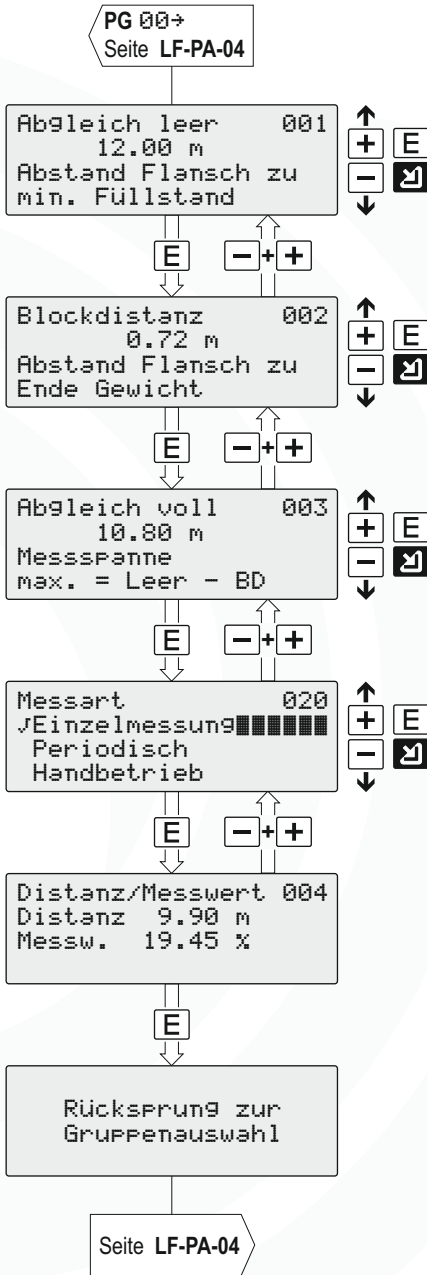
PG 00→
Seite LF-PA-04

Abgleich leer 001
12.00 m
Abstand Flansch zu
min. Füllstand

+ E
−

E
− + +

Blockdistanz 002
0.72 m
Abstand Flansch zu
Ende Gewicht

+ E
−

E
− + +

Abgleich voll 003
10.80 m
Messspanne
max. = Leer − BD

+ E
−

E
− + +

Messart 020
✓Einzelmessung
Periodisch
Handbetrieb

+ E
−

E
− + +

Distanz/Messwert 004
Distanz 9.90 m
Messw. 19.45 %

E

Rücksprung zur
Gruppenauswahl

Seite LF-PA-04